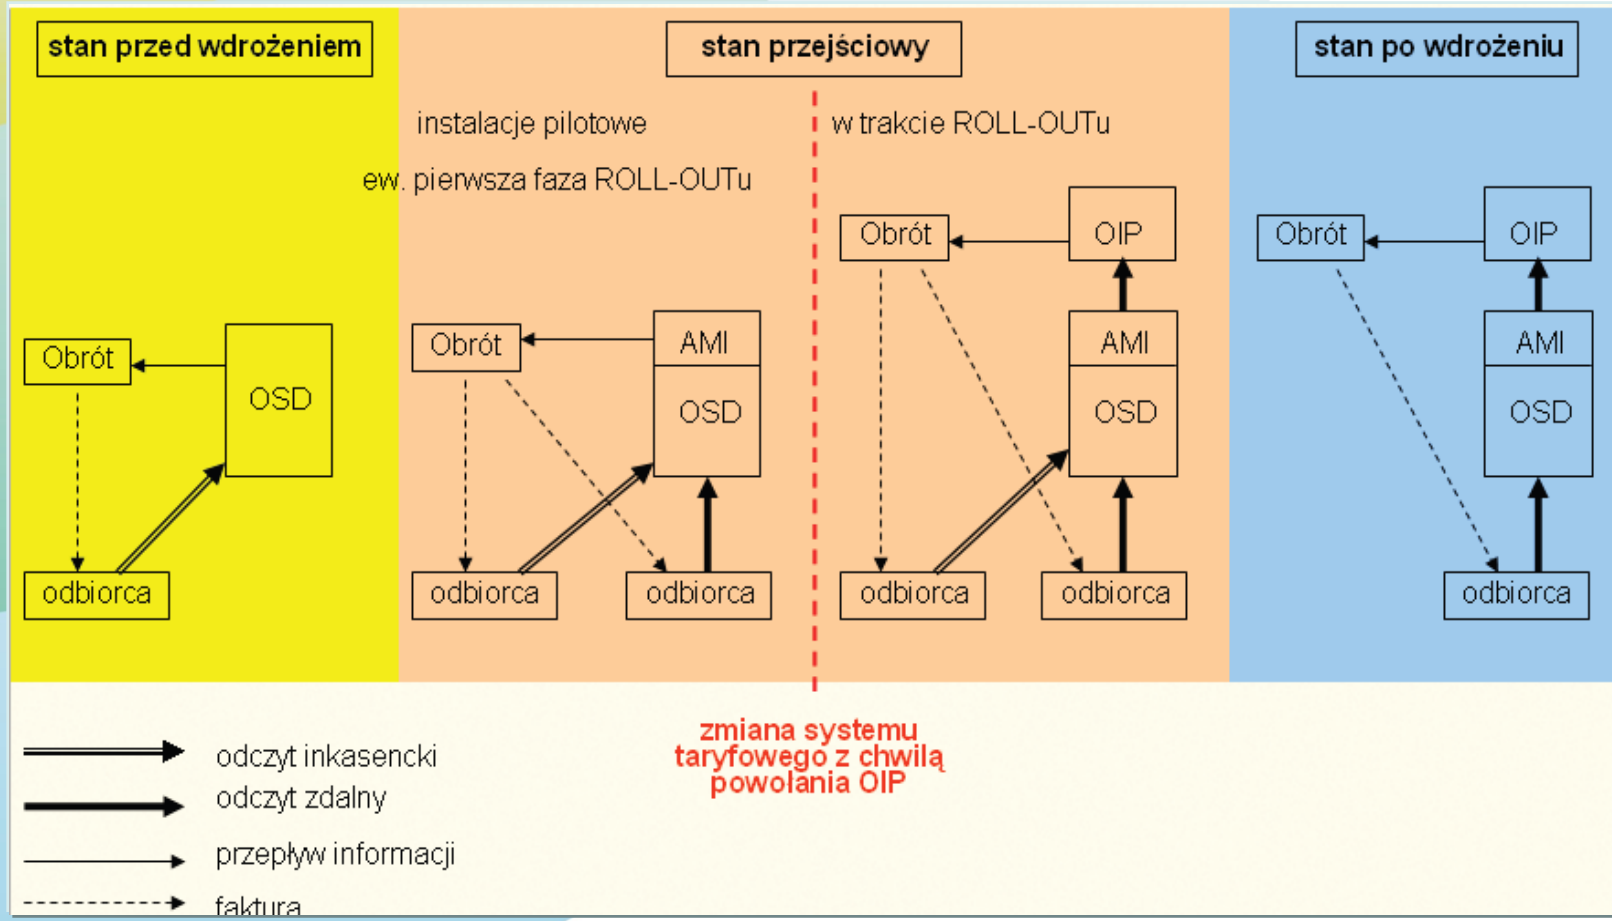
stan przed wdrożeniem

stan przejściowy

stan po wdrożeniu

instalacje pilotowe

ew. pierwsza faza ROLL-OUTu

w trakcie ROLL-OUTu

Obrót

OSD

odbiorca

Obrót

AMI

OSD

odbiorca

odbiorca

Obrót

OIP

AMI

OSD

odbiorca

odbiorca

Obrót

OIP

AMI

OSD

odbiorca

odczyt inkasencki

odczyt zdalny

przepływ informacji

faktura

zmiana systemu taryfowego z chwilą powołania OIP